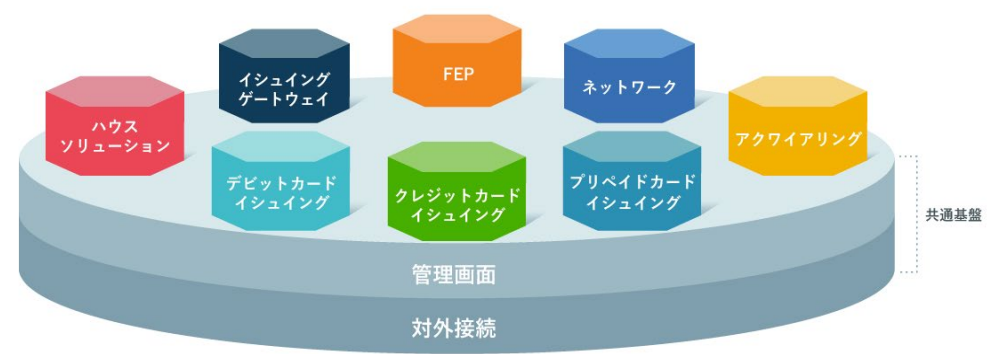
イシュイング
ゲートウェイ

FEP

ネットワーク

ハウス
ソリューション

アクワイアリング

デビットカード
イシュイング

クレジットカード
イシュイング

プリペイドカード
イシュイング

共通基盤

管理画面

対外接続